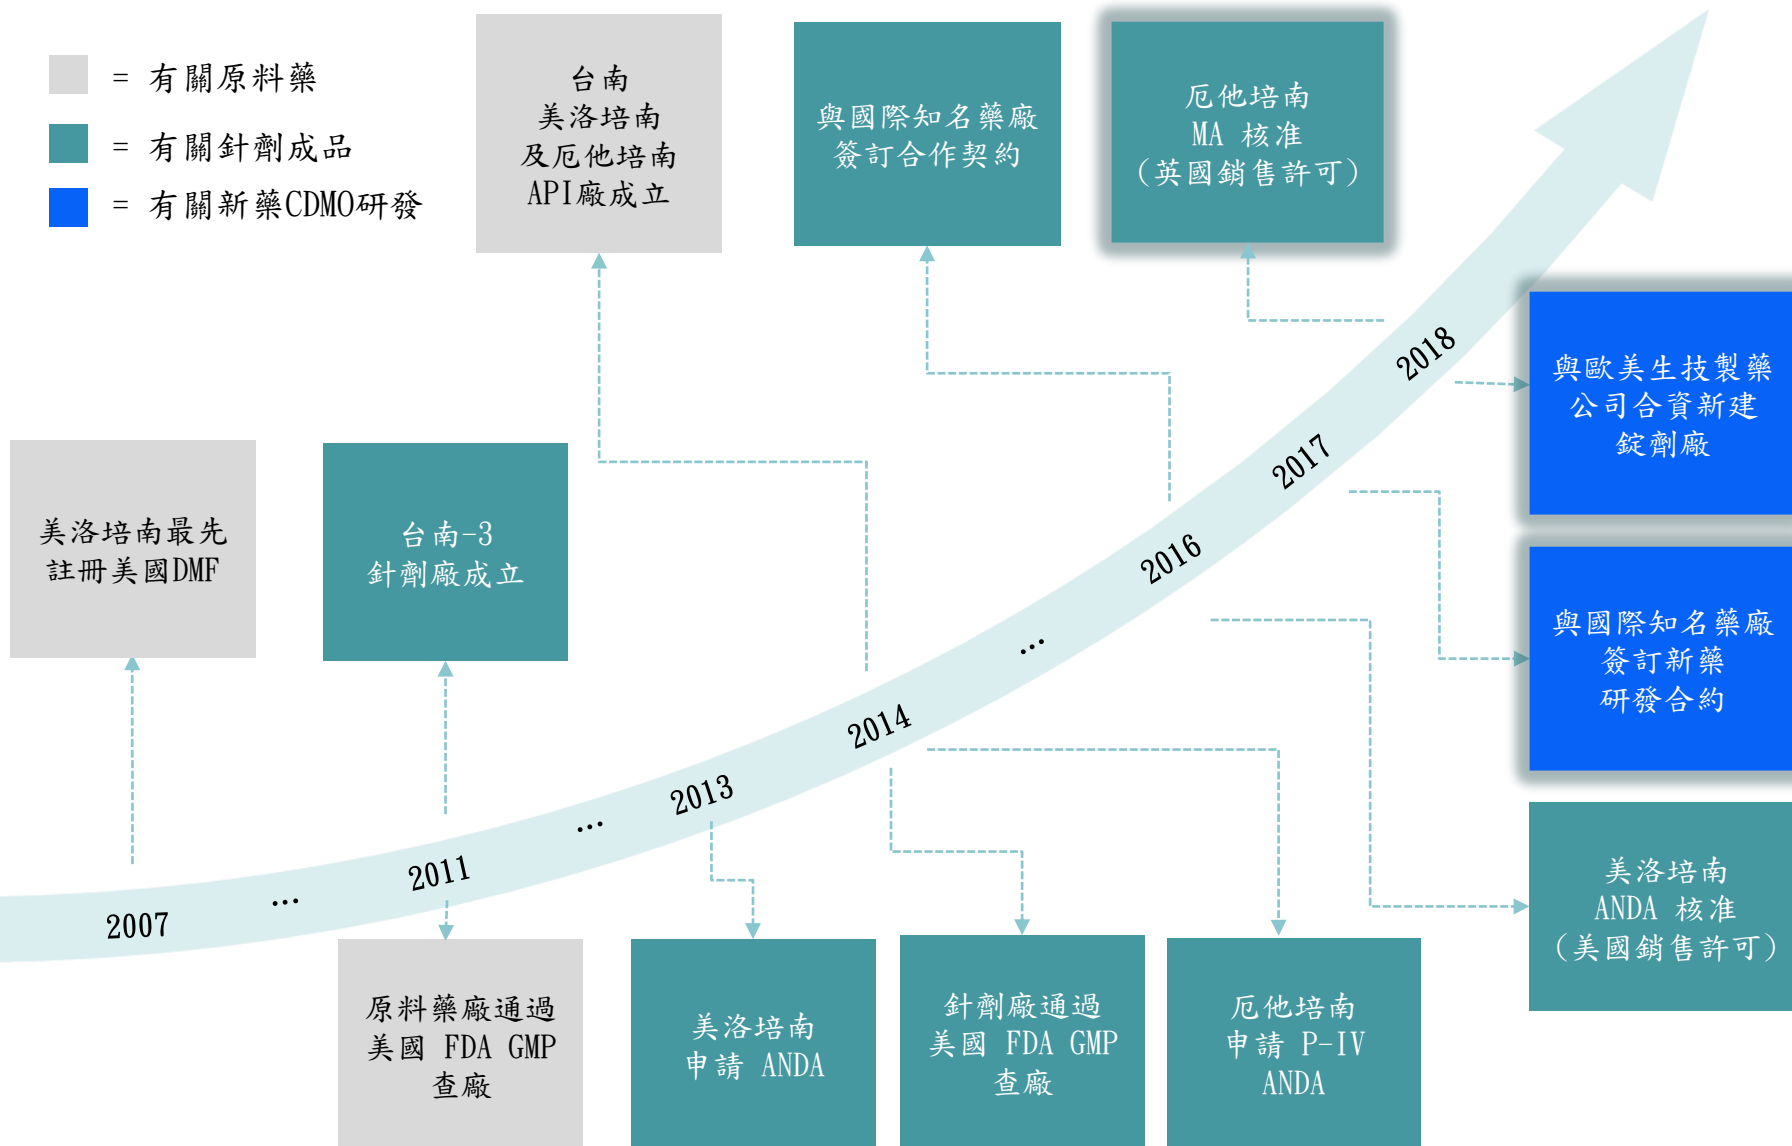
= 有關原料藥
= 有關針劑成品
= 有關新藥CDMO研發

台南
美洛培南
及厄他培南
API廠成立

與國際知名藥廠
簽訂合作契約

厄他培南
MA 核准
（英國銷售許可）

與歐美生技製藥
公司合資新建
錠劑廠

與國際知名藥廠
簽訂新藥
研發合約

美洛培南最先
註冊美國DMF

台南-3
針劑廠成立

2018

2017

2016

…

2014

2013

…

2011

…

2007

美洛培南
ANDA 核准
（美國銷售許可）

原料藥廠通過
美國 FDA GMP
查廠

美洛培南
申請 ANDA

針劑廠通過
美國 FDA GMP
查廠

厄他培南
申請 P-IV
ANDA